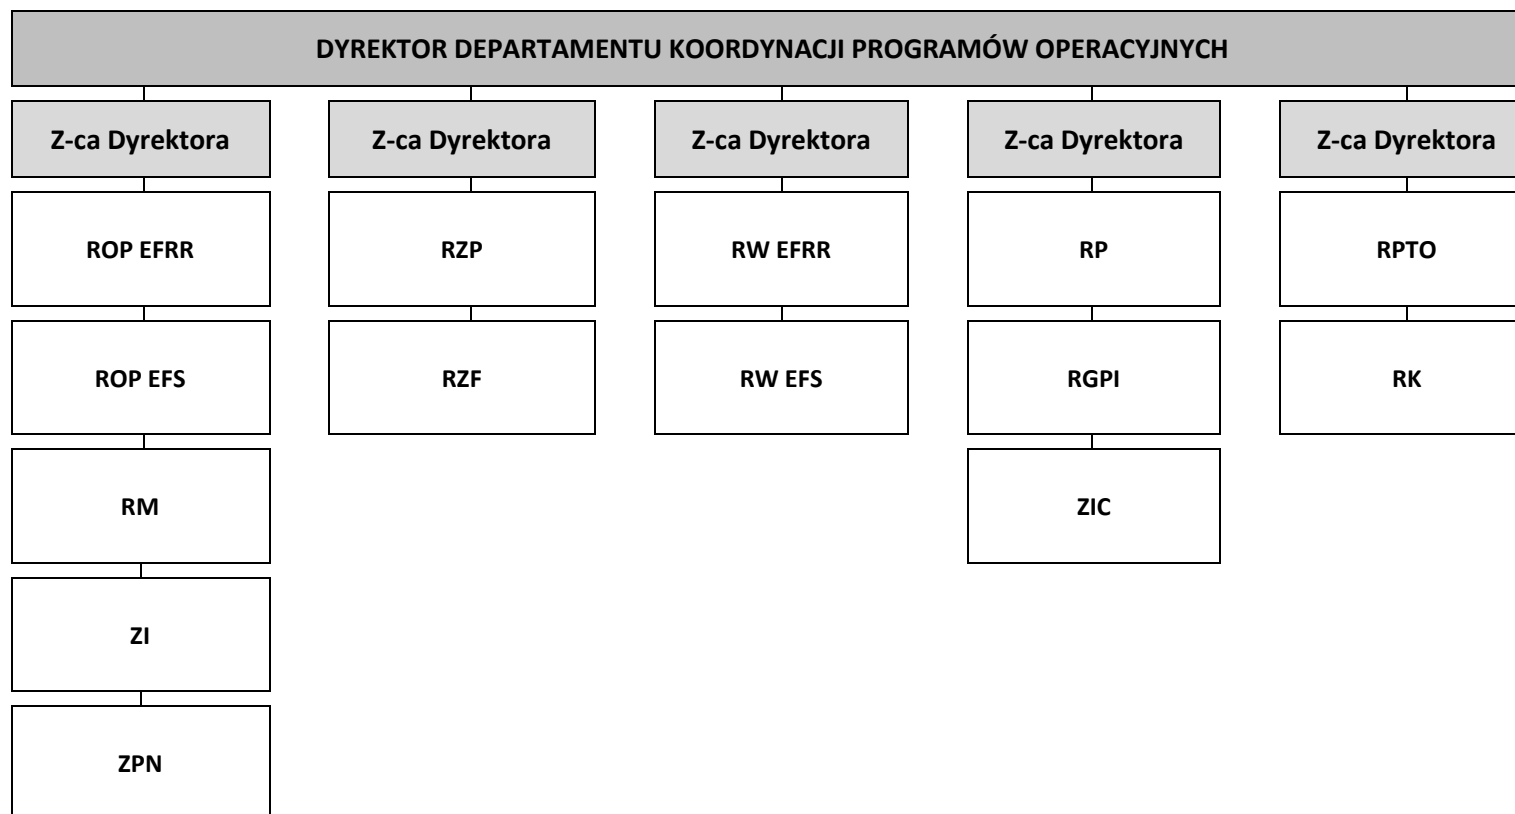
DYREKTOR DEPARTAMENTU KOORDYNACJI PROGRAMÓW OPERACYJNYCH

Z-ca Dyrektora

ROP EFRR

ROP EFS

RM

ZI

ZPN

Z-ca Dyrektora

RZP

RZF

Z-ca Dyrektora

RW EFRR

RW EFS

Z-ca Dyrektora

RP

RGPI

ZIC

Z-ca Dyrektora

RPTO

RK